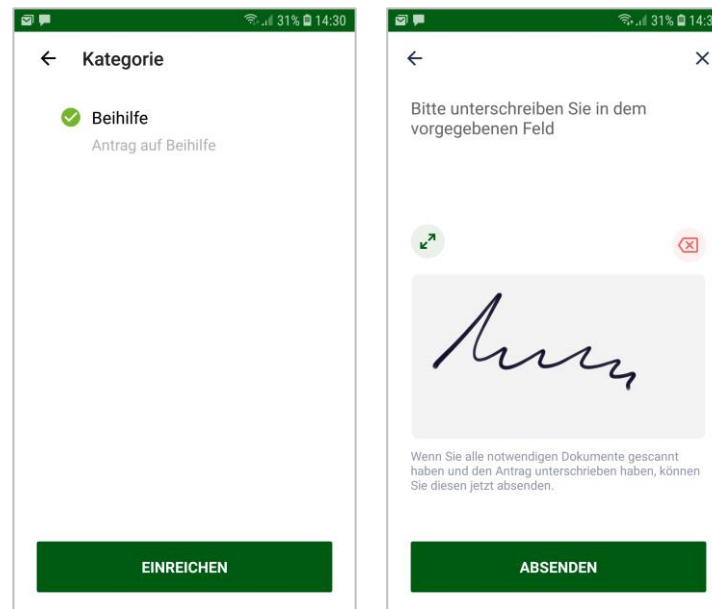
31% 14:30

Kategorie

Beihilfe
Antrag auf Beihilfe

EINREICHEN

31% 14:3

Bitte unterschreiben Sie in dem vorgegebenen Feld

Wenn Sie alle notwendigen Dokumente gescannt haben und den Antrag unterschrieben haben, können Sie diesen jetzt absenden.

ABSENDEN